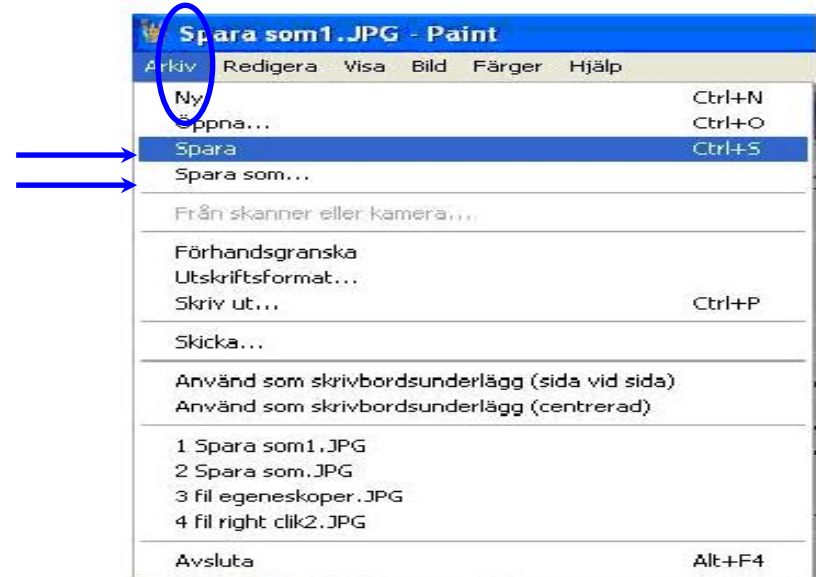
Spara som1.JPG - Paint

Arkiv Redigera Visa Bild Färger Hjälp

Ny Ctrl+N
Öppna... Ctrl+O
Spara Ctrl+S
Spara som...

Från skanner eller kamera...

Förhandsgranska
Utskriftsformat...
Skriv ut... Ctrl+P

Skicka...

Använd som skrivbordsunderlägg (sida vid sida)
Använd som skrivbordsunderlägg (centrerad)

1 Spara som1.JPG
2 Spara som.JPG
3 fil egeneskoper.JPG
4 fil right clik2.JPG

Avsluta Alt+F4